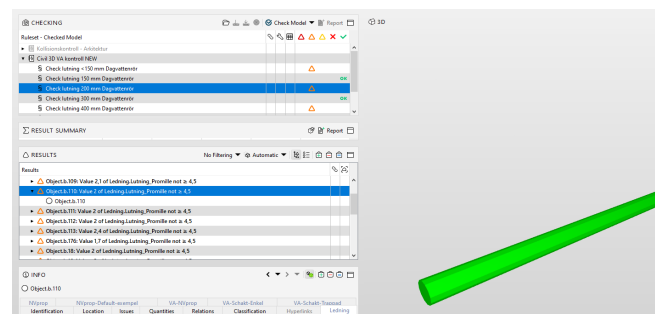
CHECKING

Check Model ▼ Report

3D

Ruleset - Checked Model

Kollisionskontroll - Arbetsdator

Civil 3D VA kontroll NEW

Check lutning <150 mm Dagvattenrör

Check lutning 150 mm Dagvattenrör

Check lutning 200 mm Dagvattenrör

Check lutning 300 mm Dagvattenrör

Check lutning 400 mm Dagvattenrör

RESULT SUMMARY

Report

RESULTS

No Filtering ▼ Automatic ▼

Results

Object.b.109: Value 2,1 of Ledning.Lutning_Promille not ≥ 4,5

Object.b.110: Value 2 of Ledning.Lutning_Promille not ≥ 4,5

Object.b.110

Object.b.111: Value 2 of Ledning.Lutning_Promille not ≥ 4,5

Object.b.112: Value 2 of Ledning.Lutning_Promille not ≥ 4,5

Object.b.113: Value 2,4 of Ledning.Lutning_Promille not ≥ 4,5

Object.b.176: Value 1,7 of Ledning.Lutning_Promille not ≥ 4,5

Object.b.18: Value 2 of Ledning.Lutning_Promille not ≥ 4,5

INFO

Object.b.110

| NVprop | NVprop-Default-exempel | VA-NVprop | VA-Schakt-Enkel | VA-Schakt-Trapsad |
|---|---|---|---|---|
| Identification | Location | Issues | Quantities | Relations | Classification | Hyperlinks | Ledning |